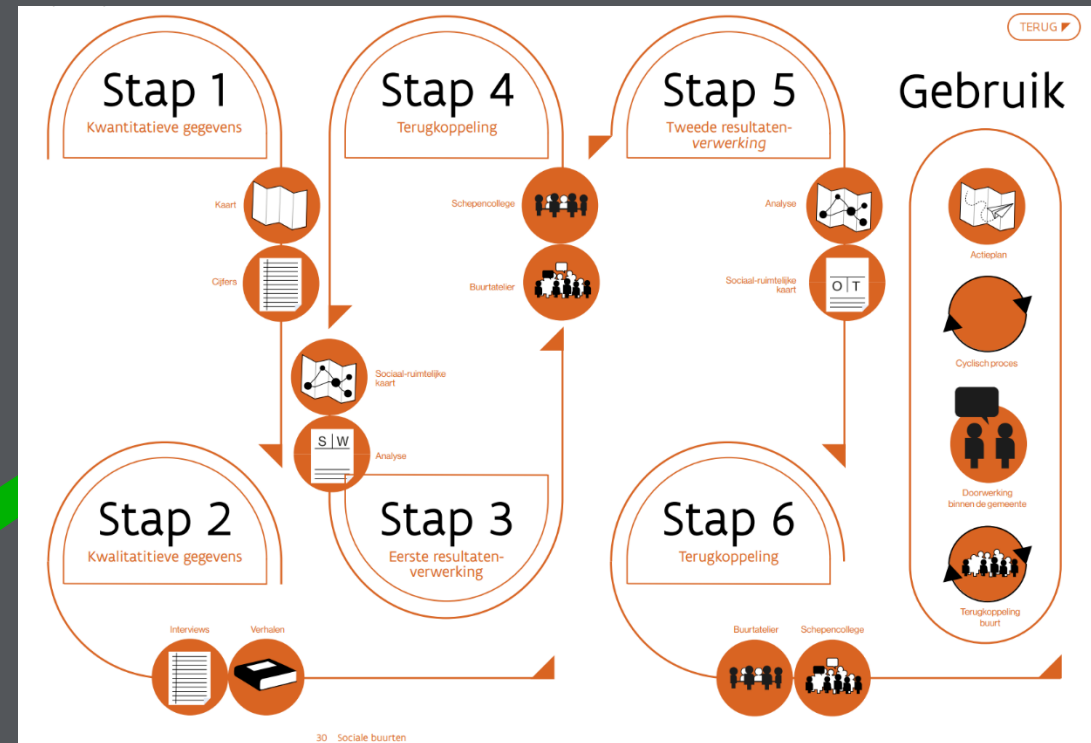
TERUG

Stap 1
Kwantitatieve gegevens

Kaart

Cijfers

Sociaal-ruimtelijke kaart

S | W

Analyse

Stap 2
Kwalitatitieve gegevens

Interviews

Verhalen

Stap 3
Eerste resultatenverwerking

Stap 4
Terugkoppeling

Schepencollege

Buurtatelier

Stap 5
Tweede resultatenverwerking

Analyse

O | T

Sociaal-ruimtelijke kaart

Stap 6
Terugkoppeling

Buurtatelier

Schepencollege

Gebruik

Actieplan

Cyclisch proces

Doorwerking binnen de gemeente

Terugkoppeling buurt

30 Sociale buurten